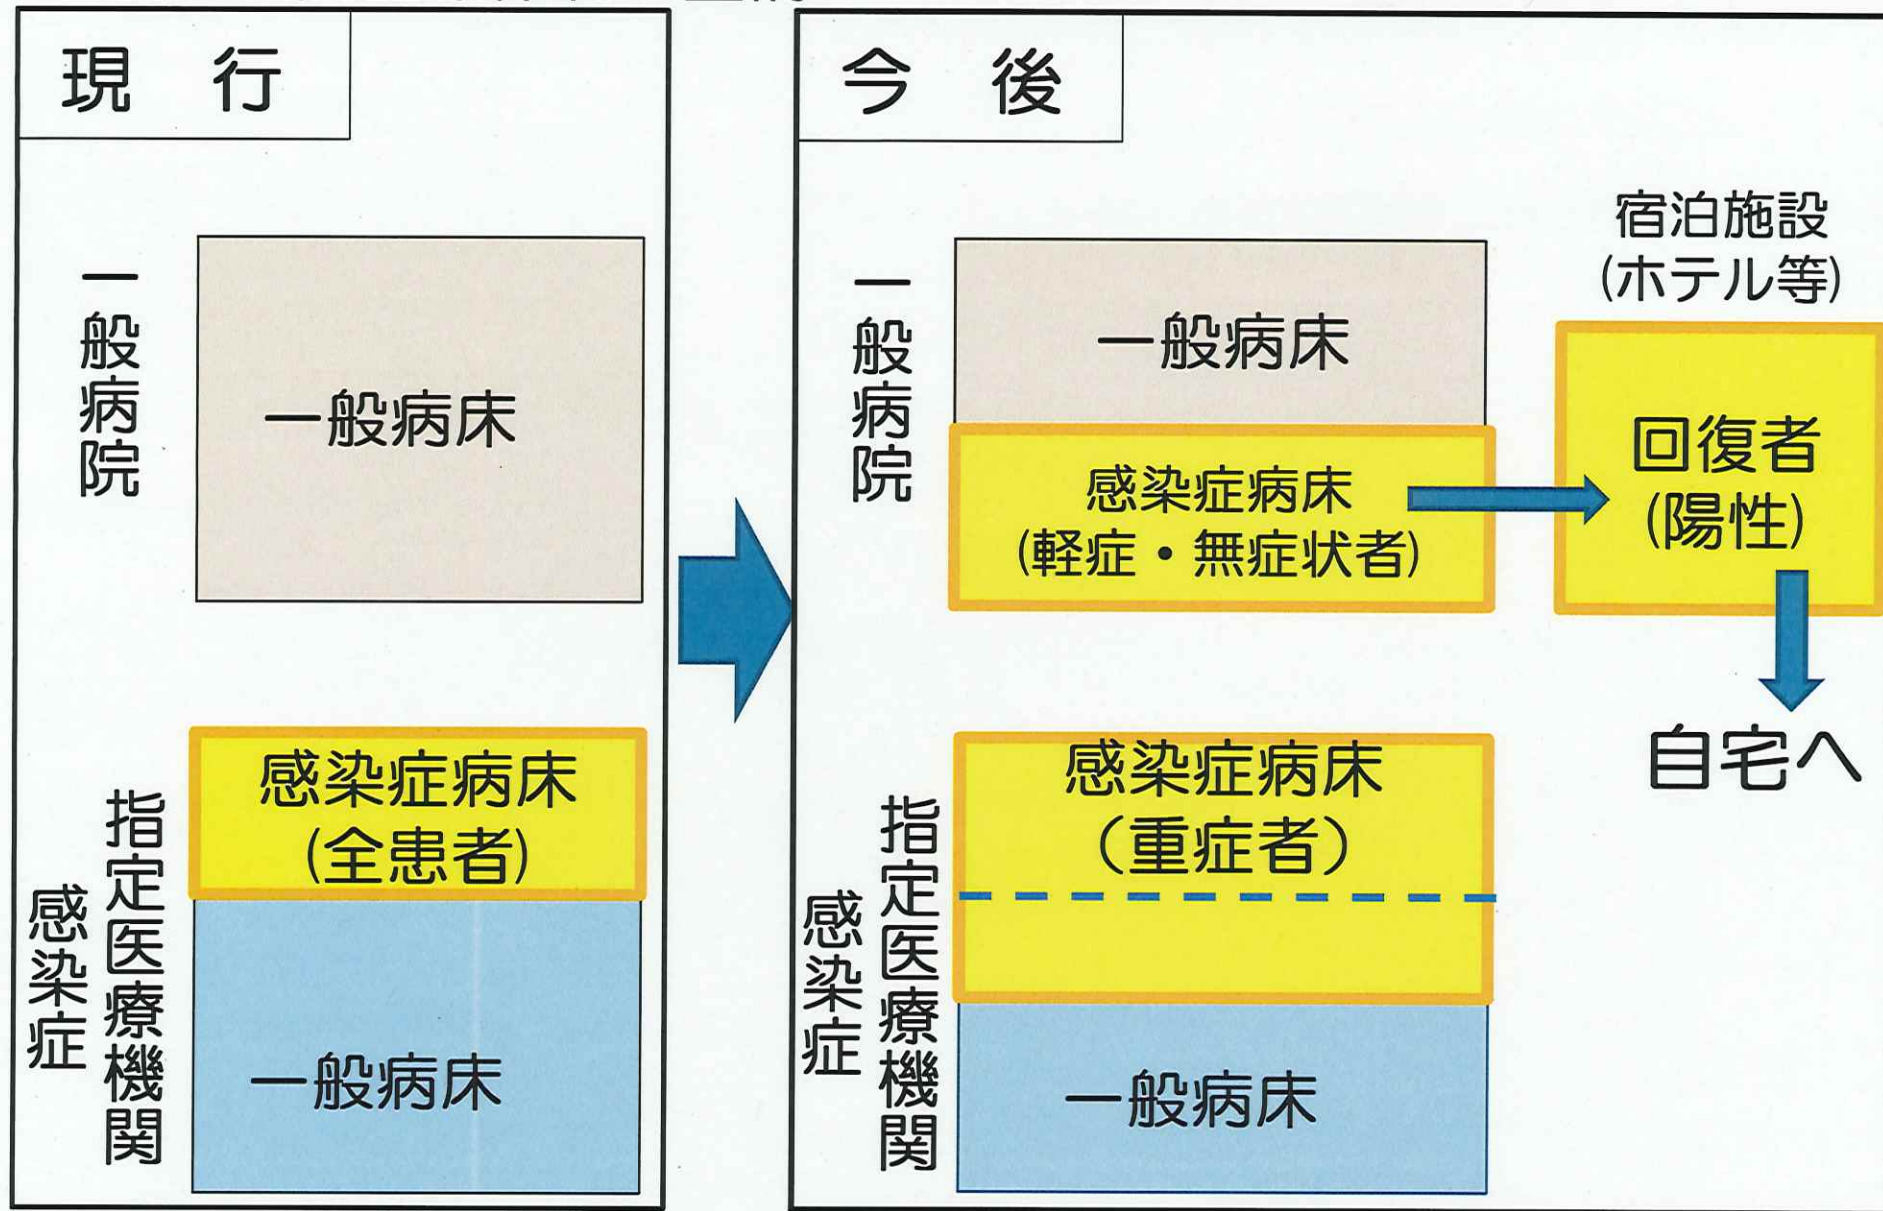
現　行

一般病院

一般病床

感染症指定医療機関

感染症病床
(全患者)

一般病床

今　後

一般病院

一般病床

感染症病床
(軽症・無症状者)

宿泊施設
(ホテル等)

回復者
(陽性)

自宅へ

感染症指定医療機関

感染症病床
(重症者)

一般病床